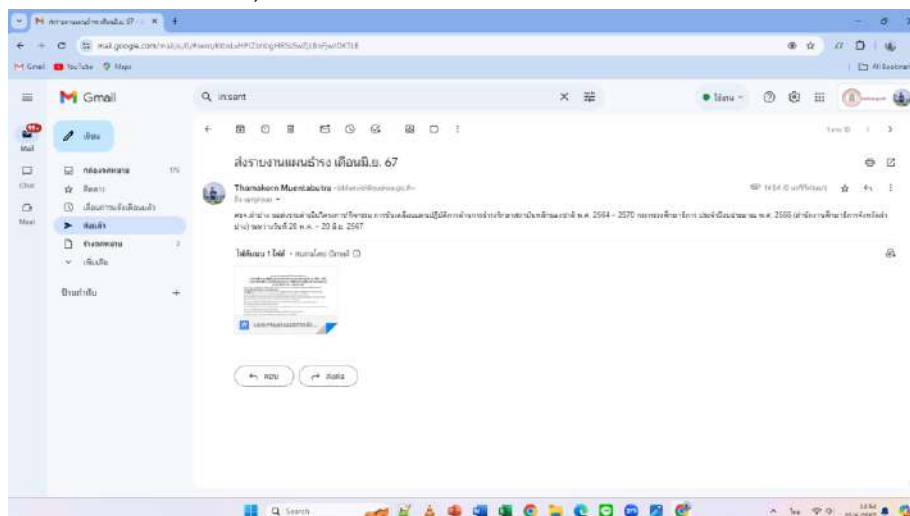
M ส่งรายงานแผนธำรง เดือนมิ.ย. 67

mail.google.com/mail/u/0/#sent/

M Gmail YouTube Maps

All Bookmarks

Gmail

Q in:sent

Mail

Chat

Meet

เขียน

กล่องจดหมาย 175

ติดดาว

เลื่อนการแจ้งเตือนแล้ว

ส่งแล้ว

ร่างจดหมาย 2

เพิ่มเติม

ป้ายกำกับ +

ส่งรายงานแผนธำรง เดือนมิ.ย. 67

Thamakorn Muentabutra

ถึง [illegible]

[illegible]

ไฟล์แนบ 1 ไฟล์ • สแกนโดย Gmail

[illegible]

ตอบ

ส่งต่อ

Q Search